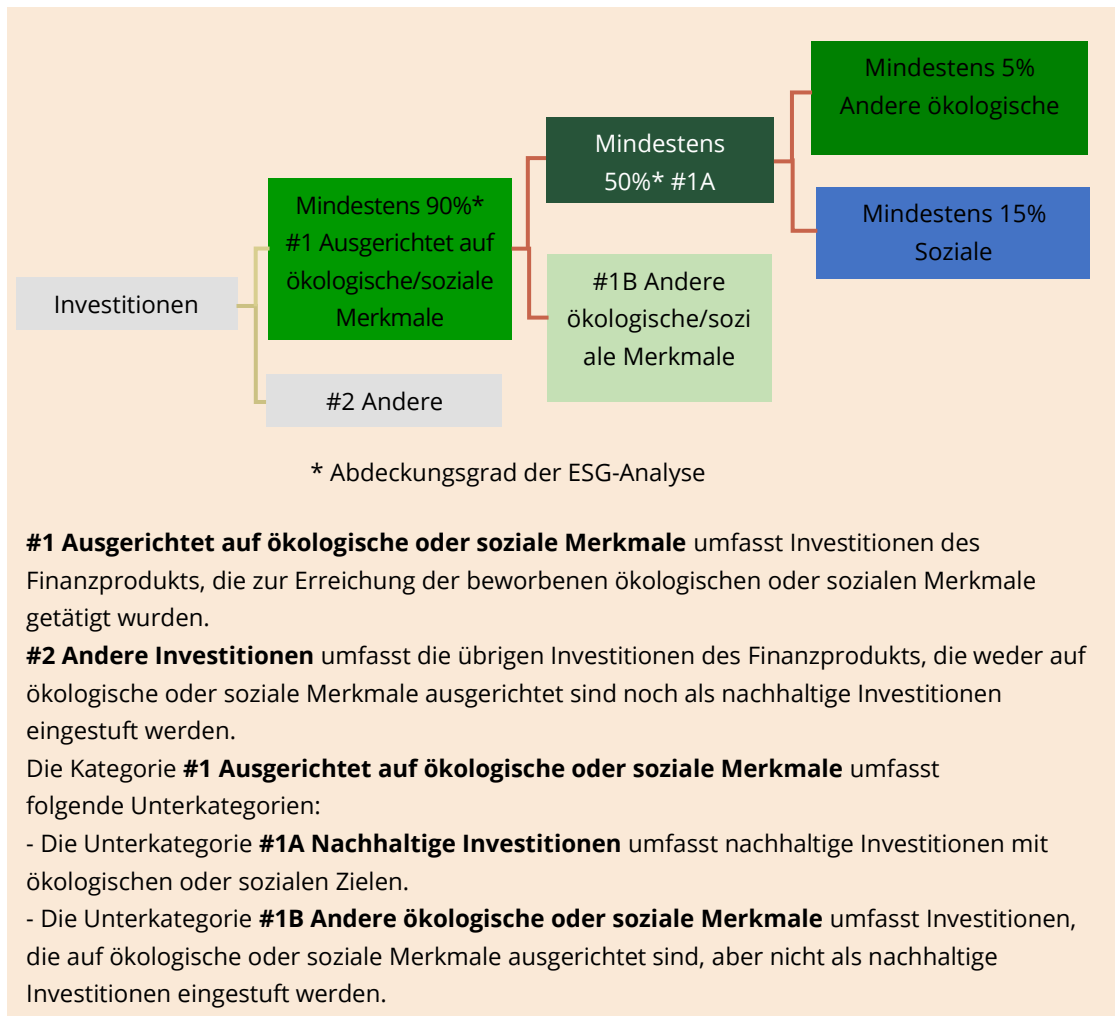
Investitionen

Mindestens 90%* #1 Ausgerichtet auf ökologische/soziale Merkmale

#2 Andere

Mindestens 50%* #1A

#1B Andere ökologische/soziale Merkmale

Mindestens 5% Andere ökologische

Mindestens 15% Soziale

* Abdeckungsgrad der ESG-Analyse

**#1 Ausgerichtet auf ökologische oder soziale Merkmale** umfasst Investitionen des Finanzprodukts, die zur Erreichung der beworbenen ökologischen oder sozialen Merkmale getätigt wurden.
**#2 Andere Investitionen** umfasst die übrigen Investitionen des Finanzprodukts, die weder auf ökologische oder soziale Merkmale ausgerichtet sind noch als nachhaltige Investitionen eingestuft werden.
Die Kategorie **#1 Ausgerichtet auf ökologische oder soziale Merkmale** umfasst folgende Unterkategorien:
- Die Unterkategorie **#1A Nachhaltige Investitionen** umfasst nachhaltige Investitionen mit ökologischen oder sozialen Zielen.
- Die Unterkategorie **#1B Andere ökologische oder soziale Merkmale** umfasst Investitionen, die auf ökologische oder soziale Merkmale ausgerichtet sind, aber nicht als nachhaltige Investitionen eingestuft werden.